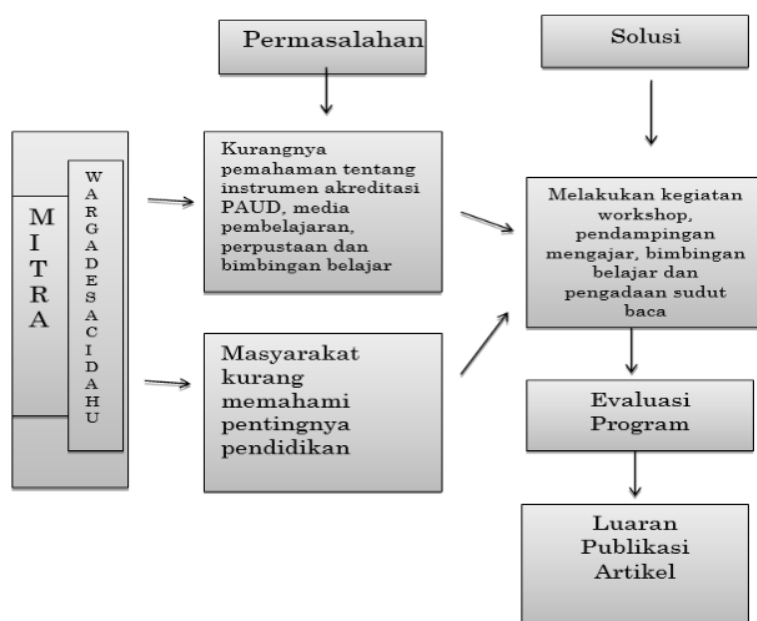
Permasalahan

Solusi

MITRA

WARGADESACIDAHU

Kurangnya pemahaman tentang instrumen akreditasi PAUD, media pembelajaran, perpustaan dan bimbingan belajar

Melakukan kegiatan workshop, pendampingan mengajar, bimbingan belajar dan pengadaan sudut baca

Masyarakat kurang memahami pentingnya pendidikan

Evaluasi Program

Luaran Publikasi Artikel